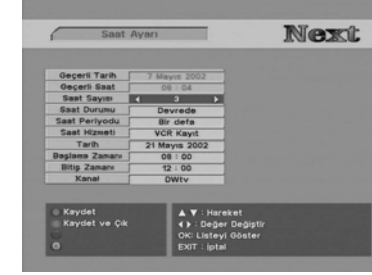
Saat Ayarı

Next

| Geçerli Tarih | 7 Mayıs 2002 |
|---|---|
| Geçerli Saat | 08 : 04 |
| Saat Sayısı | ◀ 2 ▶ |
| Saat Durumu | Devrede |
| Saat Periyodu | Bir defa |
| Saat Hizmeti | VCR Kayıt |
| Tarih | 21 Mayıs 2002 |
| Başlama Zamanı | 08 : 00 |
| Bitiş Zamanı | 12 : 00 |
| Kanal | DWtv |

Kaydet
Kaydet ve Çık

▲ ▼ : Hareket
◀ ▶ : Değer Değiştir
OK: Listeyi Göster
EXIT : İptal